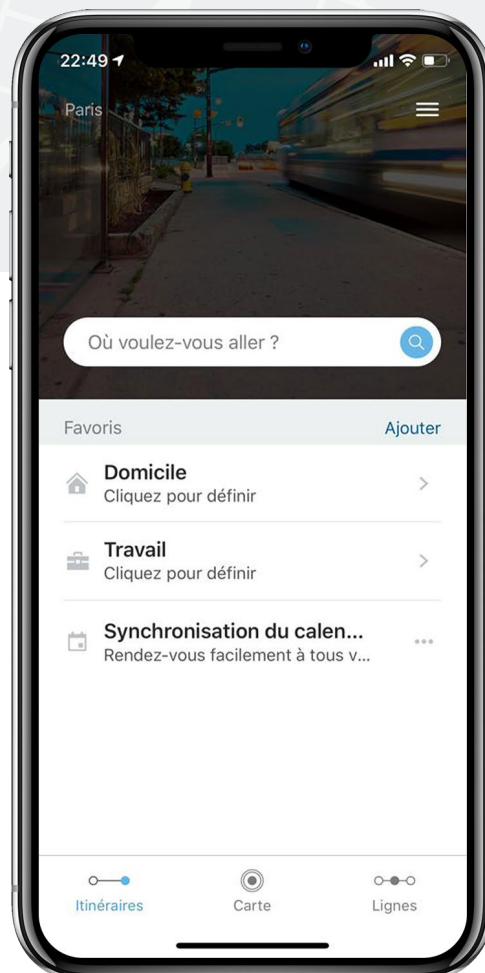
22:49

Paris

Où voulez-vous aller ?

Favoris

Ajouter

Domicile
Cliquez pour définir

Travail
Cliquez pour définir

Synchronisation du calen...
Rendez-vous facilement à tous v...

Itinéraires

Carte

Lignes